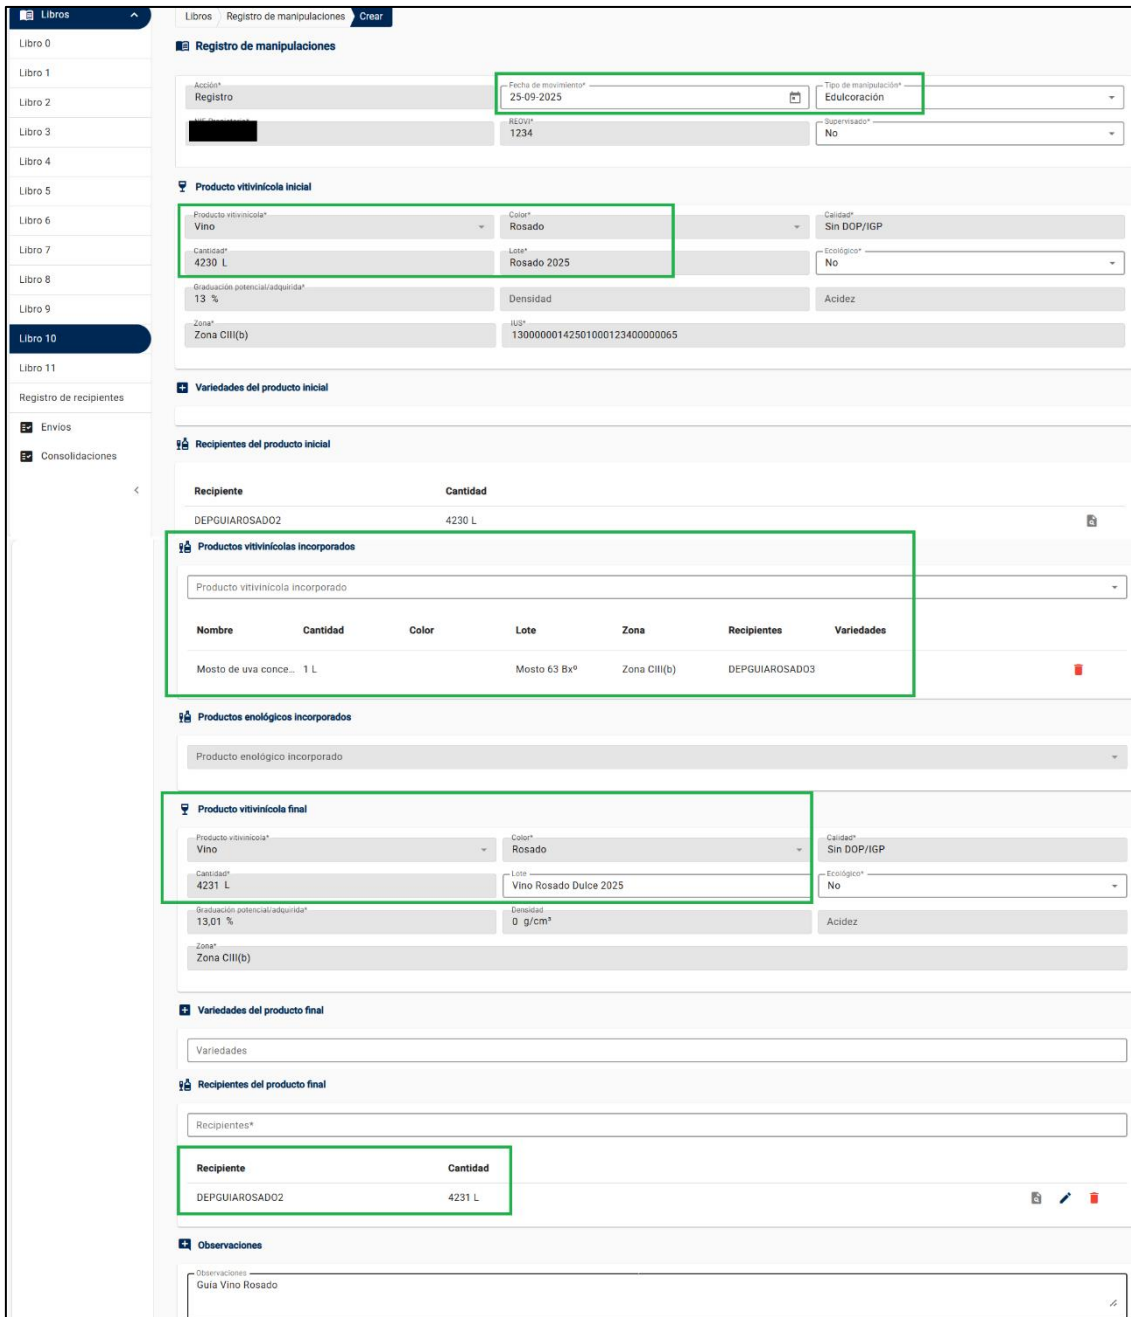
Libros
Libro 0
Libro 1
Libro 2
Libro 3
Libro 4
Libro 5
Libro 6
Libro 7
Libro 8
Libro 9
Libro 10
Libro 11
Registro de recipientes
Envíos
Consolidaciones

Libros Registro de manipulaciones Crear

Registro de manipulaciones

Acción*
Registro
Fecha de movimiento*
25-09-2025
Tipo de manipulación*
Edulcoración
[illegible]
REOVI*
1234
Supervisado*
No

Producto vitivinícola inicial

Producto vitivinícola*
Vino
Color*
Rosado
Calidad*
Sin DOP/IGP
Cantidad*
4230 L
Lote*
Rosado 2025
Ecológico*
No
Graduación potencial/adquirida*
13 %
Densidad
Acidez
Zona*
Zona CIII(b)
IUS*
130000001425010001234000000065

Variedades del producto inicial

Recipientes del producto inicial

| Recipiente | Cantidad |
|---|---|
| DEPGUIAROSADO2 | 4230 L |

Productos vitivinícolas incorporados

Producto vitivinícola incorporado

| Nombre | Cantidad | Color | Lote | Zona | Recipientes | Variedades |
|---|---|---|---|---|---|---|
| Mosto de uva conce... | 1 L | | Mosto 63 Bxº | Zona CIII(b) | DEPGUIAROSADO3 | |

Productos enológicos incorporados

Producto enológico incorporado

Producto vitivinícola final

Producto vitivinícola*
Vino
Color*
Rosado
Calidad*
Sin DOP/IGP
Cantidad*
4231 L
Lote
Vino Rosado Dulce 2025
Ecológico*
No
Graduación potencial/adquirida*
13,01 %
Densidad
0 g/cm³
Acidez
Zona*
Zona CIII(b)

Variedades del producto final

Variedades

Recipientes del producto final

Recipientes*

| Recipiente | Cantidad |
|---|---|
| DEPGUIAROSADO2 | 4231 L |

Observaciones

Observaciones
Guía Vino Rosado